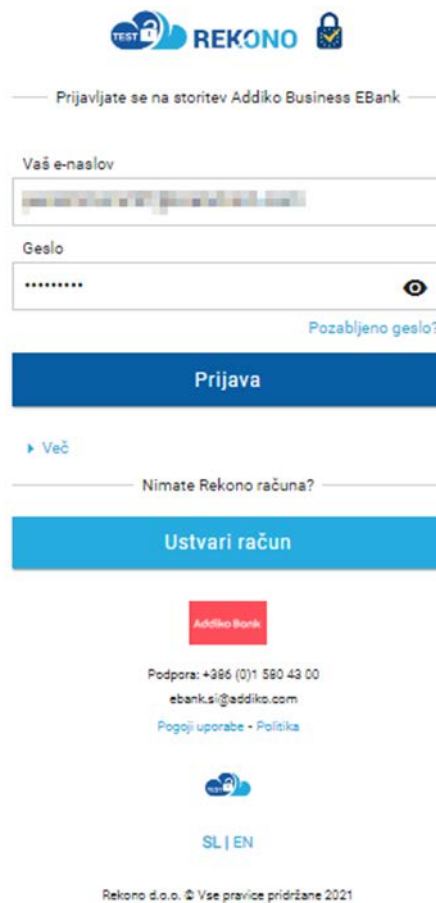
TEST REKONO

Prijavljate se na storitev Addiko Business EBank

Vaš e-naslov

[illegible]

Geslo

••••••••••

Pozabljeno geslo?

Prijava

▸ Več

Nimate Rekono računa?

Ustvari račun

Addiko Bank

Podpora: +386 (0)1 580 43 00

ebank.si@addiko.com

Pogoji uporabe • Politika

TEST

SL | EN

Rekono d.o.o. © Vse pravice pridržane 2021